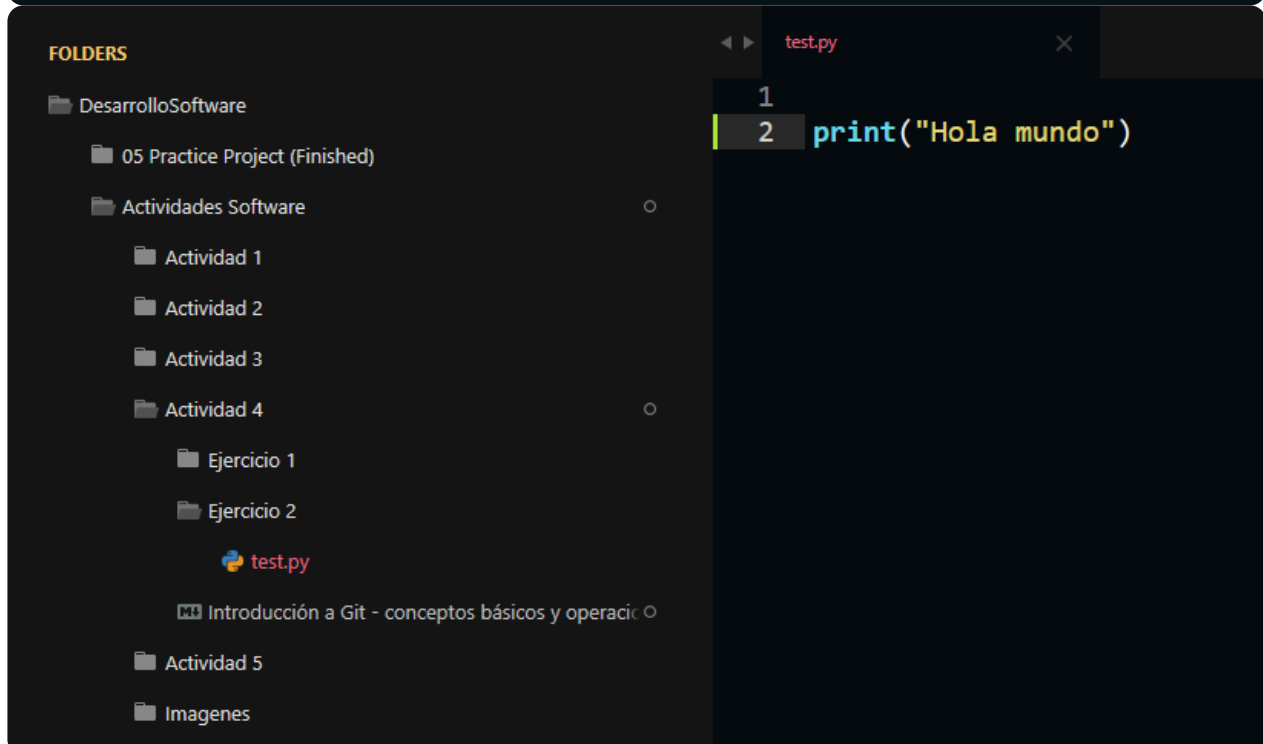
FOLDERS

DesarrolloSoftware

05 Practice Project (Finished)

Actividades Software

Actividad 1

Actividad 2

Actividad 3

Actividad 4

Ejercicio 1

Ejercicio 2

test.py

Introducción a Git - conceptos básicos y operacio

Actividad 5

Imagenes

test.py

1
2 print("Hola mundo")